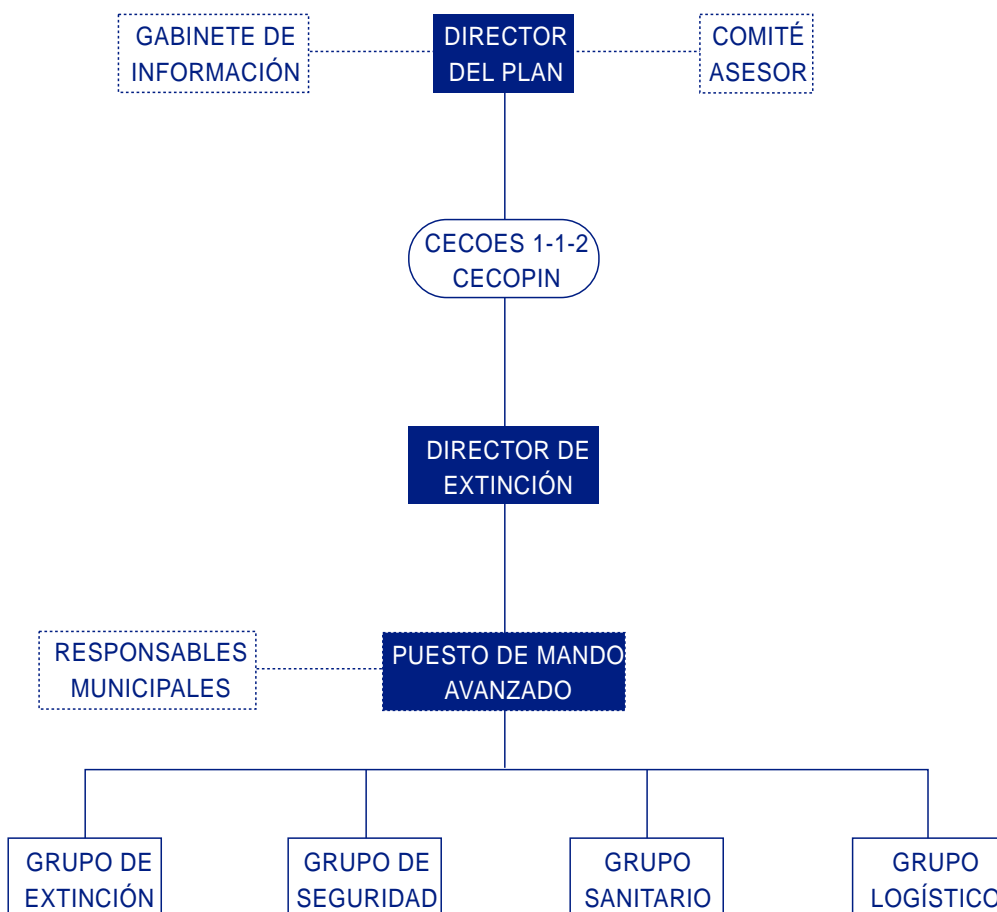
GABINETE DE INFORMACIÓN

DIRECTOR DEL PLAN

COMITÉ ASESOR

CECOES 1-1-2 CECOPIN

DIRECTOR DE EXTINCIÓN

RESPONSABLES MUNICIPALES

PUESTO DE MANDO AVANZADO

GRUPO DE EXTINCIÓN

GRUPO DE SEGURIDAD

GRUPO SANITARIO

GRUPO LOGÍSTICO